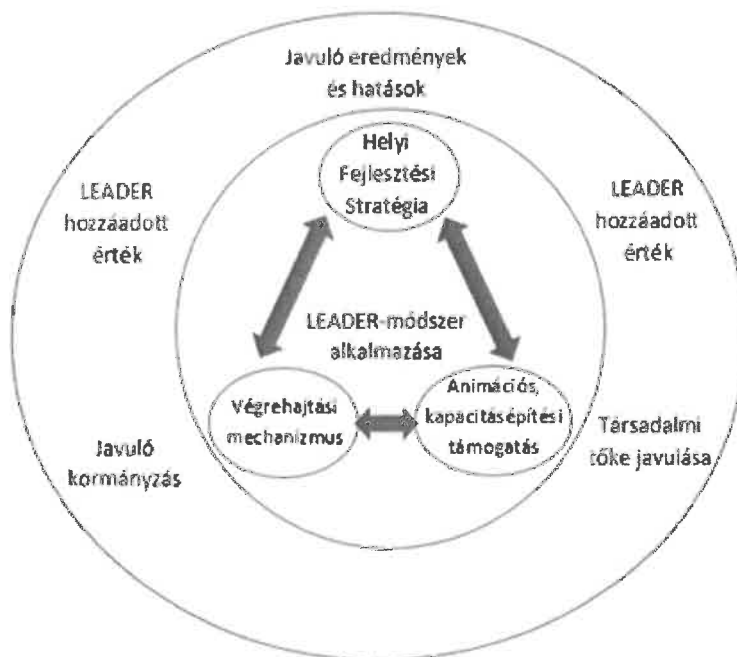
Javuló eredmények és hatások

Helyi Fejlesztési Stratégia

LEADER hozzáadott érték

LEADER hozzáadott érték

LEADER-módszer alkalmazása

Végrehajtási mechanizmus

Animációs, kapacitásépítési támogatás

Javuló kormányzás

Társadalmi tőke javulása